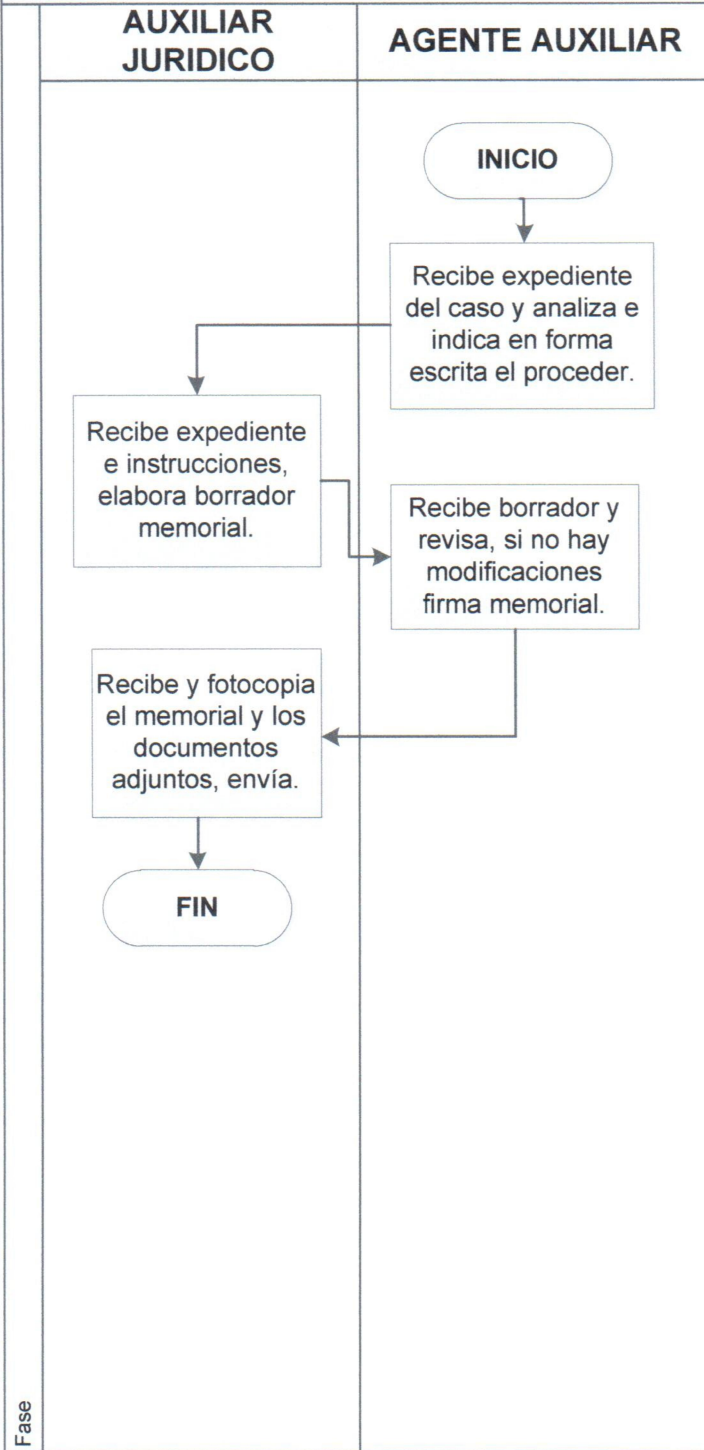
AUXILIAR JURIDICO

AGENTE AUXILIAR

INICIO

Recibe expediente del caso y analiza e indica en forma escrita el proceder.

Recibe expediente e instrucciones, elabora borrador memorial.

Recibe borrador y revisa, si no hay modificaciones firma memorial.

Recibe y fotocopia el memorial y los documentos adjuntos, envía.

FIN

Fase